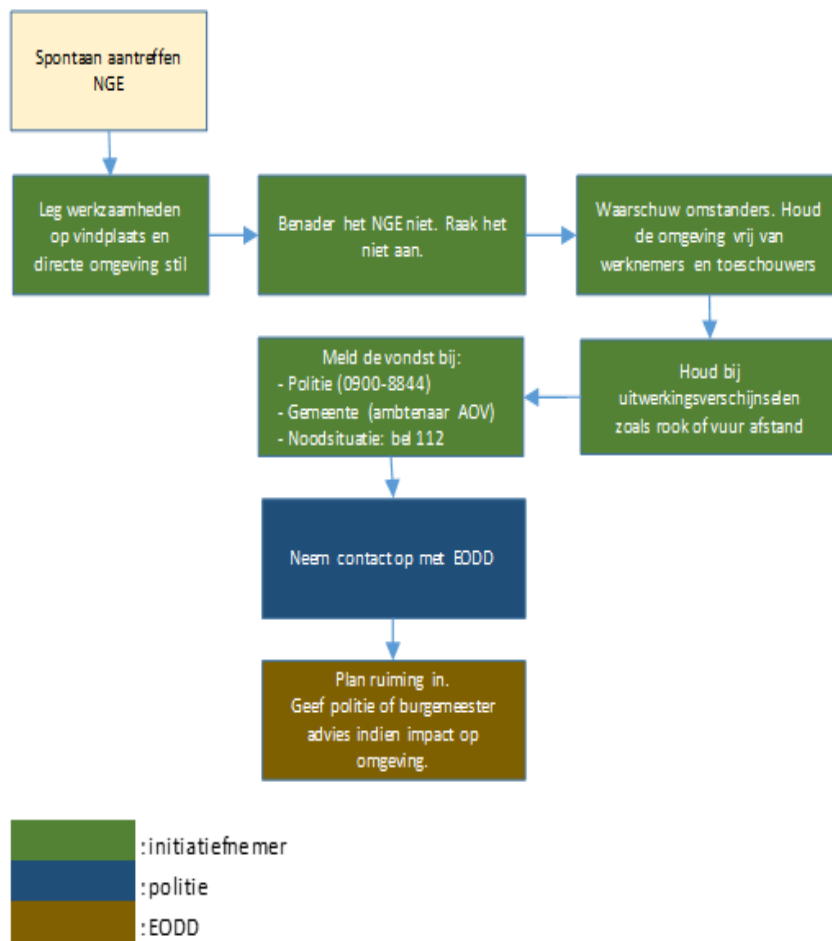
Spontaan aantreffen NGE

Leg werkzaamheden op vindplaats en directe omgeving stil

Benader het NGE niet. Raak het niet aan.

Waarschuw omstanders. Houd de omgeving vrij van werknemers en toeschouwers

Houd bij uitwerkingsverschijnselen zoals rook of vuur afstand

Meld de vondst bij:
- Politie (0900-8844)
- Gemeente (ambtenaar AOV)
- Noodsituatie: bel 112

Neem contact op met EODD

Plan ruiming in.
Geef politie of burgemeester advies indien impact op omgeving.

: initiatiefnemer
: politie
: EODD